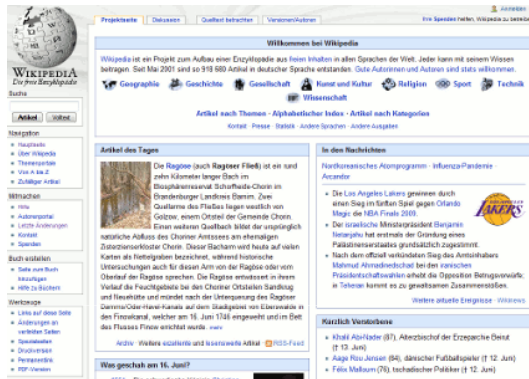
Anmelden

Projektseite | Diskussion | Quelltext betrachten | Versionen/Autoren

Ihre Spenden helfen, Wikipedia zu betreiben

WIKIPEDIA
Die freie Enzyklopädie

Suche

Artikel | Volltext

Navigation
Hauptseite
Über Wikipedia
Themenportale
Von A bis Z
Zufälliger Artikel

Mitmachen
Hilfe
Autorenportal
Letzte Änderungen
Kontakt
Spenden

Buch erstellen
Seite zum Buch hinzufügen
Hilfe zu Büchern

Werkzeuge
Links auf diese Seite
Änderungen an verlinkten Seiten
Spezialseiten
Druckversion
Permanentlink
PDF-Version

Willkommen bei Wikipedia

Wikipedia ist ein Projekt zum Aufbau einer Enzyklopädie aus freien Inhalten in allen Sprachen der Welt. Jeder kann mit seinem Wissen beitragen. Seit Mai 2001 sind so 918 680 Artikel in deutscher Sprache entstanden. Gute Autorinnen und Autoren sind stets willkommen.

Geographie | Geschichte | Gesellschaft | Kunst und Kultur | Religion | Sport | Technik | Wissenschaft

Artikel nach Themen · Alphabetischer Index · Artikel nach Kategorien
Kontakt · Presse · Statistik · Andere Sprachen · Andere Ausgaben

Artikel des Tages

Die Ragöse (auch Ragöser Fließ) ist ein rund zehn Kilometer langer Bach im Biosphärenreservat Schorfheide-Chorin in Brandenburger Landkreis Barnim. Zwei Quellarme des Fließes liegen westlich von Golzow, einem Ortsteil der Gemeinde Chorin. Einen weiteren Quellbach bildet der ursprünglich natürliche Abfluss des Choriner Amtssees am ehemaligen Zisterzienserkloster Chorin. Dieser Bacharm wird heute auf vielen Karten als Nettelgraben bezeichnet, während historische Untersuchungen auch für diesen Arm von der Ragöse oder vom Oberlauf der Ragöse sprechen. Die Ragöse entwickelt in ihrem Verlauf die Feuchtgebiete bei der Choriner Ortslagen Sandkrug und Neuehütte und mündet nach der Unterquerung des Ragöser Damms/Oder-Havel-Kanals auf dem Stadtgebiet von Eberswalde in den Finowkanal, wo der im 16. Juni 1746 eingeweiht und im Bett des Flusses Finow errichtet wurde. mehr

Archiv · Weitere exzellente und lesenswerte Artikel · RSS-Feed

Was geschah am 16. Juni?

In den Nachrichten

Nordkoreanisches Atomprogramm · Influenza-Pandemie · Arcandor

Die Los Angeles Lakers gewinnen durch einen Sieg im fünften Spiel gegen Orlando Magic die NBA Finals 2009.
Der israelische Ministerpräsident Benjamin Netanjahu hat erstmals der Gründung eines Palästinenserstaates grundsätzlich zugestimmt.
Nach dem offiziell verkündeten Sieg des Amtsinhabers Mahmud Ahmadinedschad bei den iranischen Präsidentschaftswahlen erhebt die Opposition Betrugsvorwürfe; in Teheran kommt es zu gewaltsamen Zusammenstößen.

Weitere aktuelle Ereignisse · Wikinews

Kürzlich Verstorbene

Khalil Abu-Nader (87), libanesischer Erzeparchie Beirut († 12. Juni)
Aage Rou Jensen (84), dänischer Fußballspieler († 12. Juni)
Félix Malloum (76), tschadischer Politiker († 12. Juni)